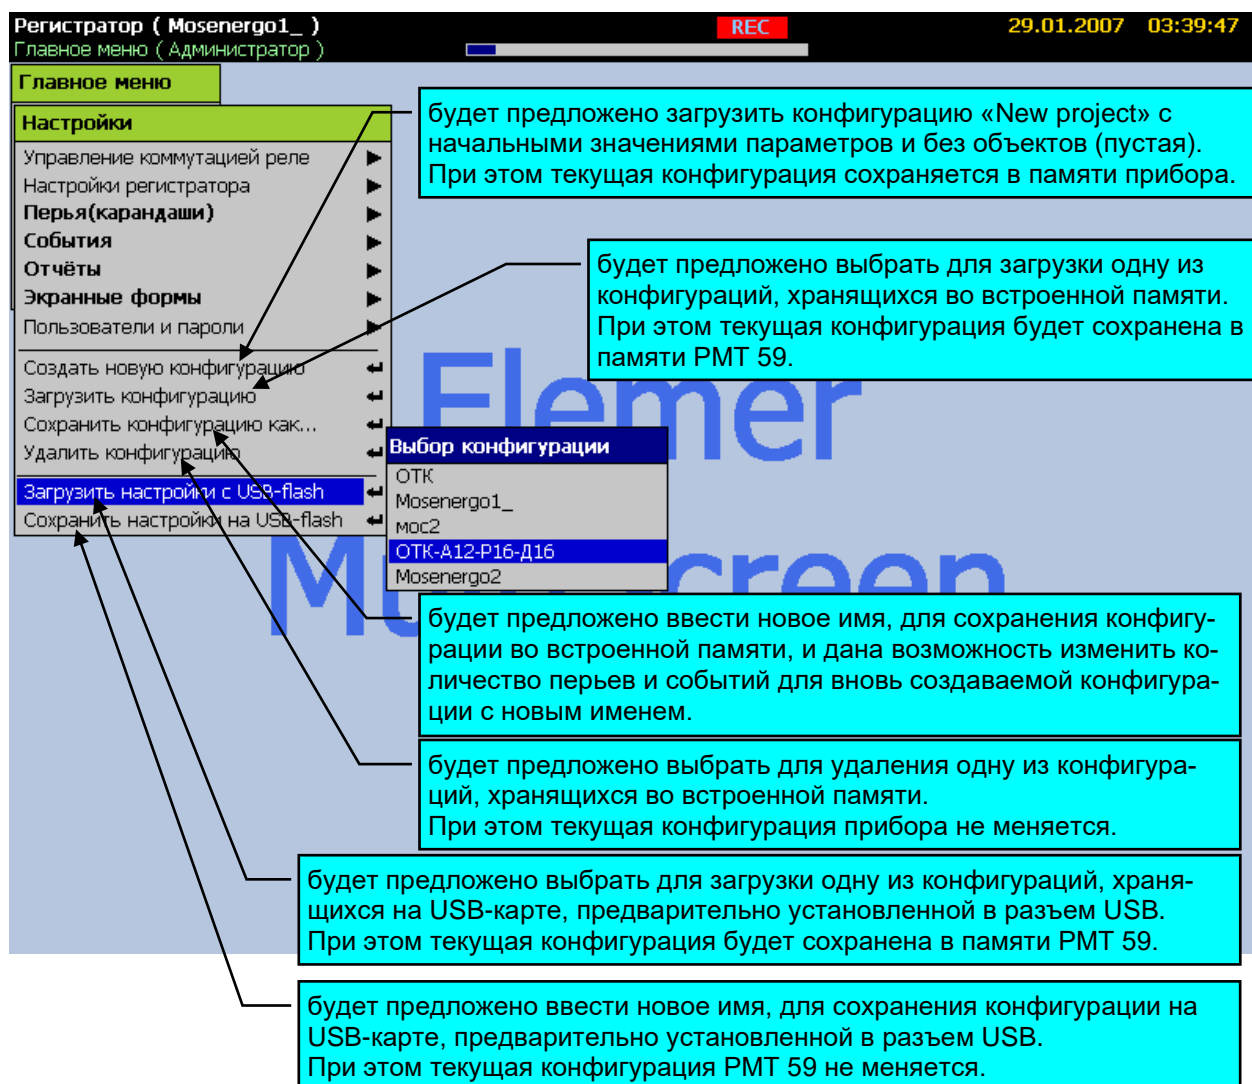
Регистратор ( Mosenergo1_ )
Главное меню ( Администратор )
REC
29.01.2007 03:39:47

Главное меню

Настройки
Управление коммутацией реле
Настройки регистратора
Перья(карандаши)
События
Отчёты
Экранные формы
Пользователи и пароли
Создать новую конфигурацию
Загрузить конфигурацию
Сохранить конфигурацию как...
Удалить конфигурацию
Загрузить настройки с USB-flash
Сохранить настройки на USB-flash

Выбор конфигурации
ОТК
Mosenergo1_
мос2
ОТК-А12-Р16-Д16
Mosenergo2

Elemer
Multiscreen

будет предложено загрузить конфигурацию «New project» с начальными значениями параметров и без объектов (пустая). При этом текущая конфигурация сохраняется в памяти прибора.

будет предложено выбрать для загрузки одну из конфигураций, хранящихся во встроенной памяти. При этом текущая конфигурация будет сохранена в памяти РМТ 59.

будет предложено ввести новое имя, для сохранения конфигурации во встроенной памяти, и дана возможность изменить количество перьев и событий для вновь создаваемой конфигурации с новым именем.

будет предложено выбрать для удаления одну из конфигураций, хранящихся во встроенной памяти.
При этом текущая конфигурация прибора не меняется.

будет предложено выбрать для загрузки одну из конфигураций, хранящихся на USB-карте, предварительно установленной в разъем USB. При этом текущая конфигурация будет сохранена в памяти РМТ 59.

будет предложено ввести новое имя, для сохранения конфигурации на USB-карте, предварительно установленной в разъем USB.
При этом текущая конфигурация РМТ 59 не меняется.